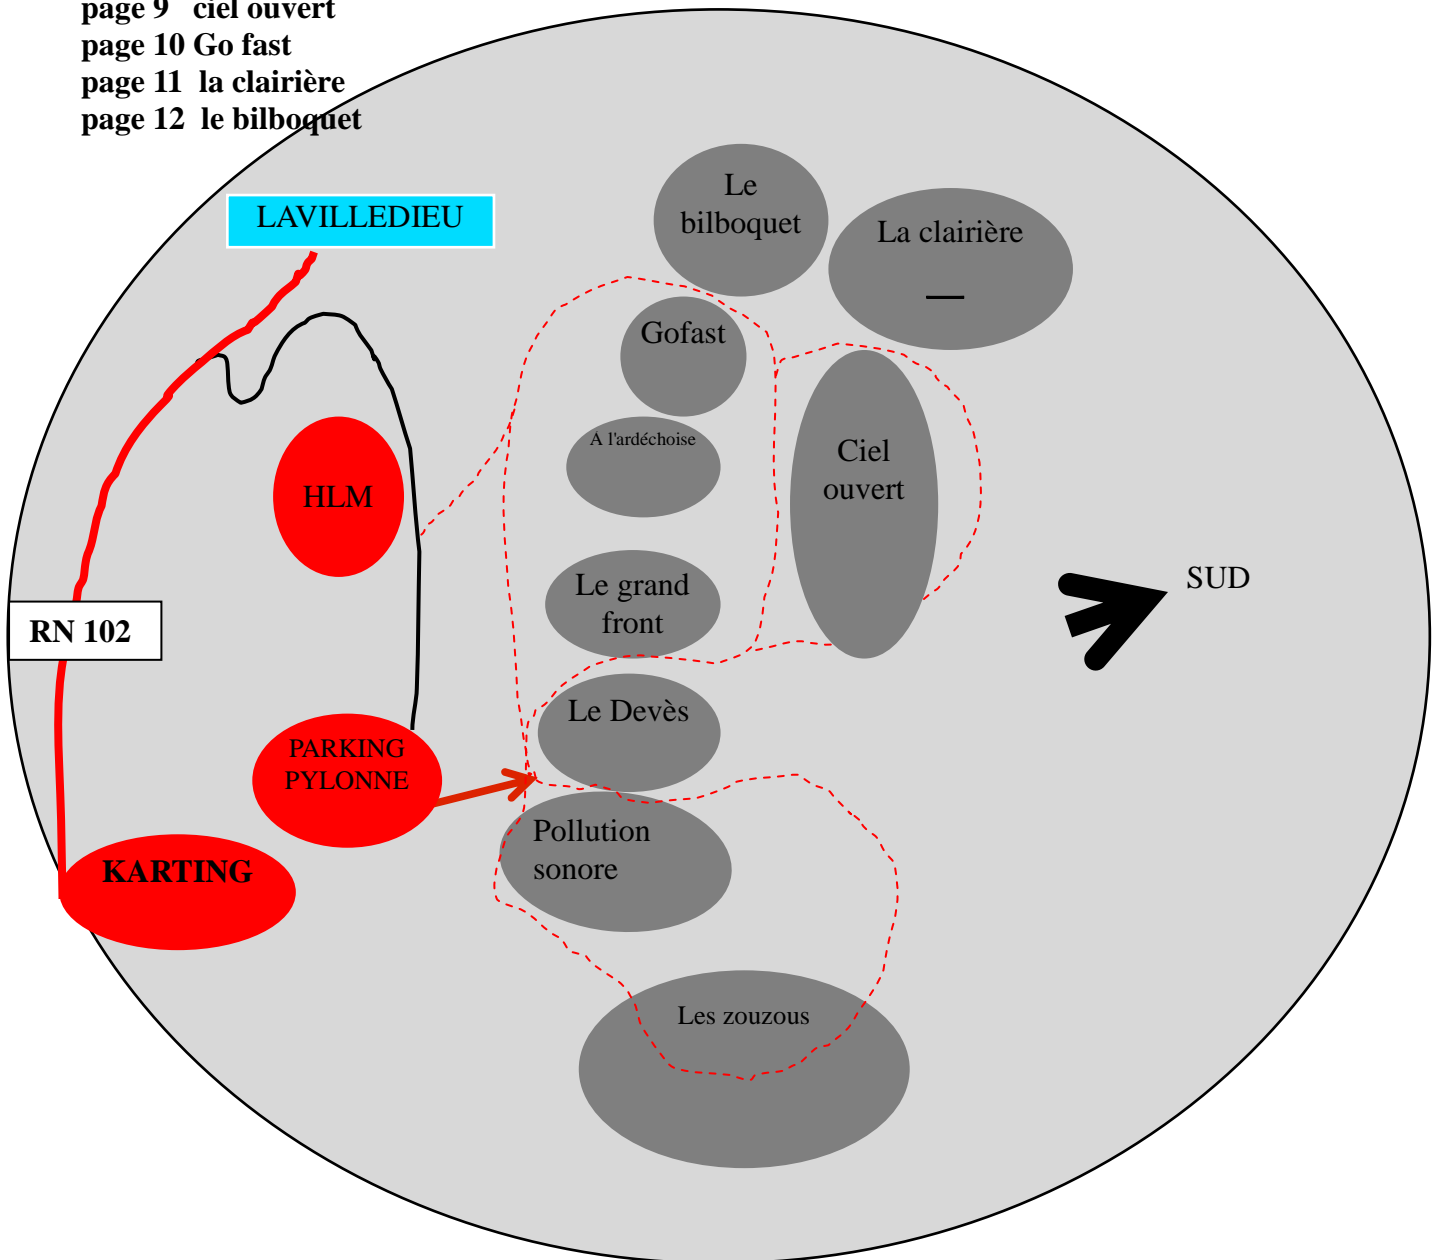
page 9 ciel ouvert
page 10 Go fast
page 11 la clairière
page 12 le bilboquet

LAVILLEDIEU

Le bilboquet

La clairière

Gofast

A l'ardéchoise

Ciel ouvert

HLM

Le grand front

SUD

RN 102

Le Devès

PARKING PYLONNE

Pollution sonore

KARTING

Les zouzous